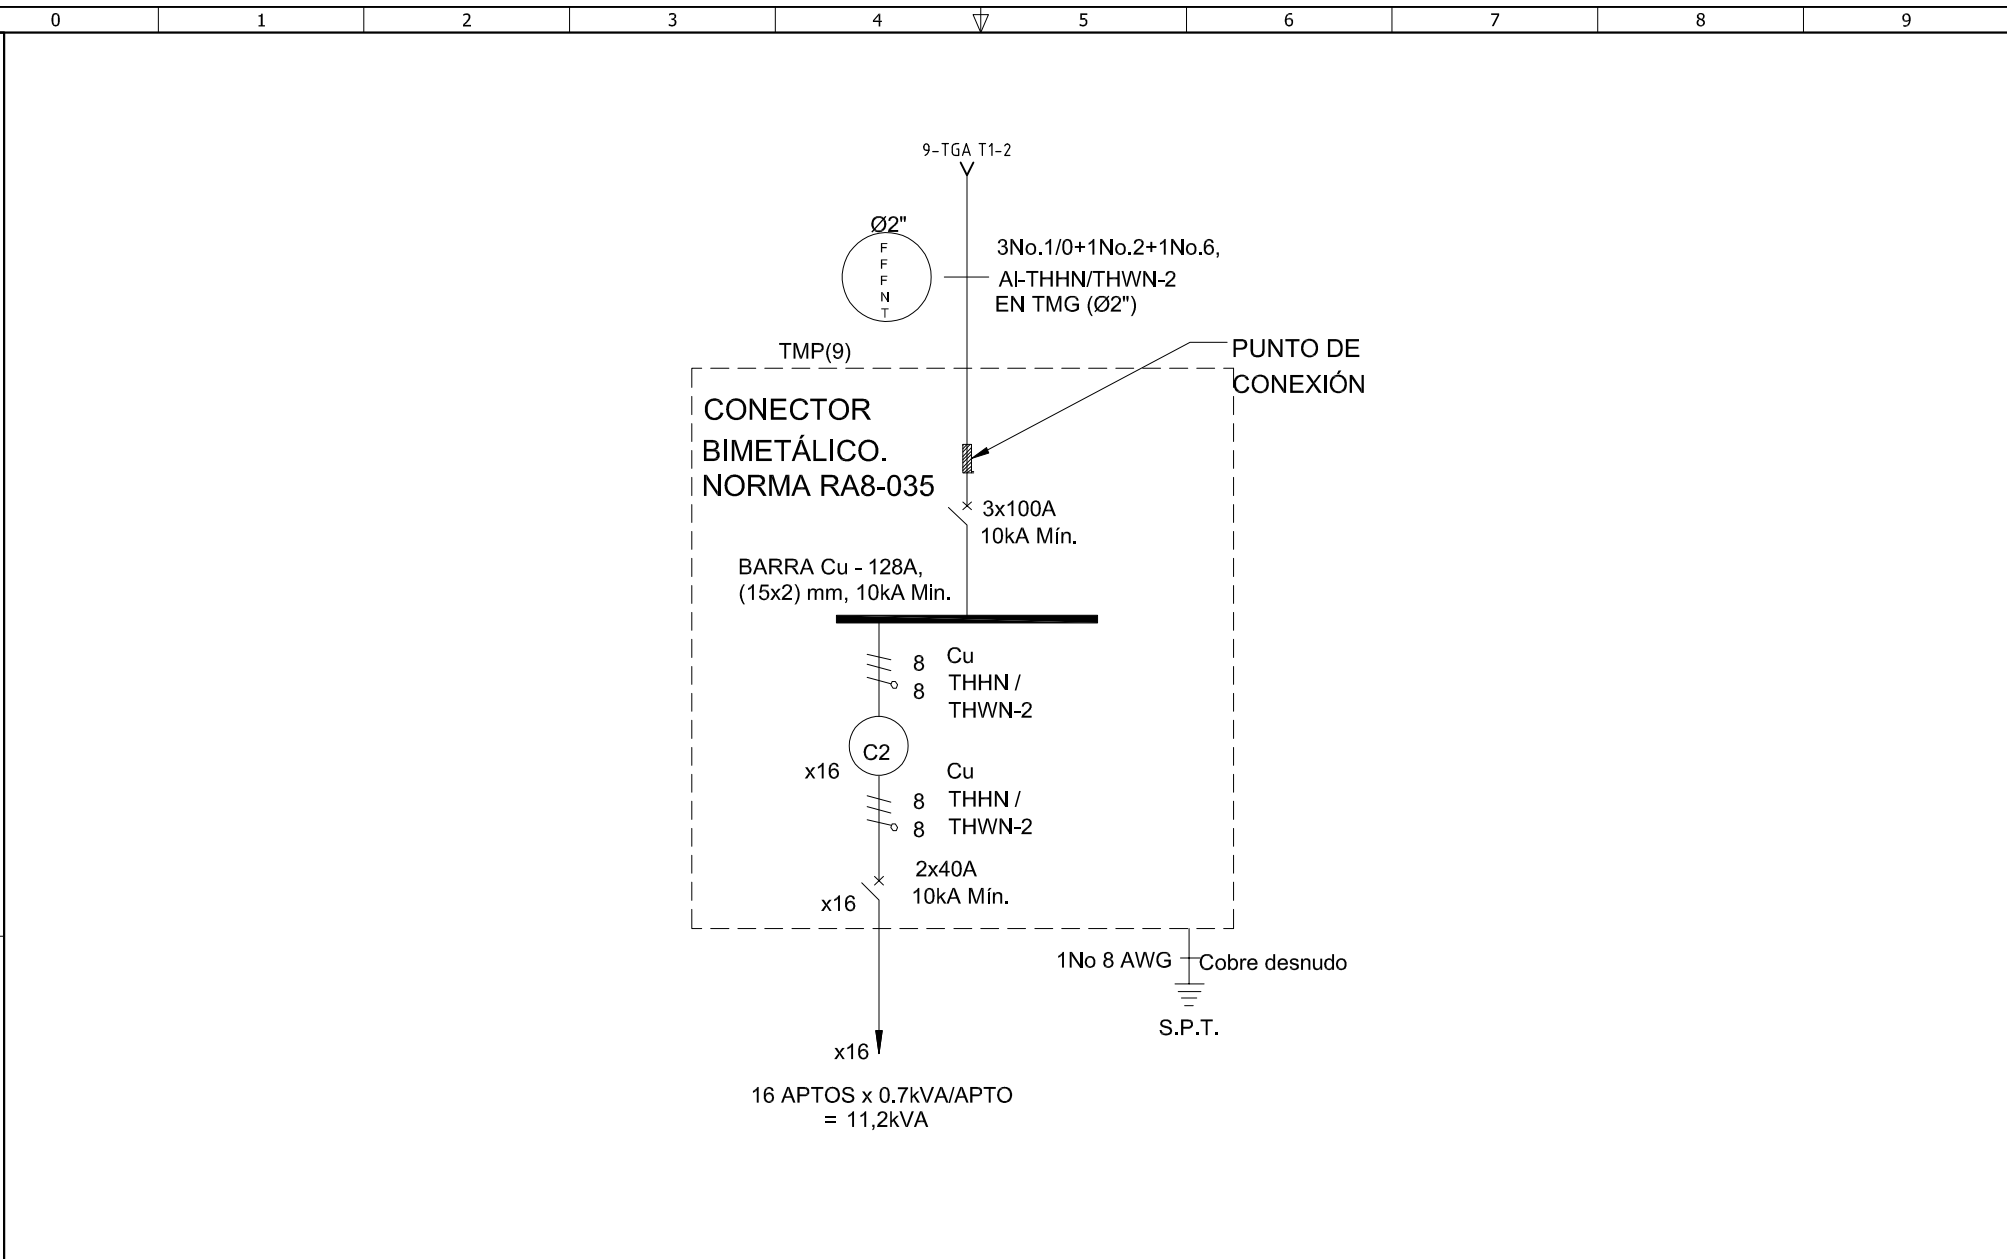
| 0 | 1 | 2 | 3 | 4 | 5 | 6 | 7 | 8 | 9 |
|---|---|---|---|---|---|---|---|---|---|

9-TGA T1-2

Ø2"
F
F
F
N
T

3No.1/0+1No.2+1No.6,
Al-THHN/THWN-2
EN TMG (Ø2")

TMP(9)

PUNTO DE
CONEXIÓN

CONECTOR
BIMETÁLICO.
NORMA RA8-035

3x100A
10kA Mín.

BARRA Cu - 128A,
(15x2) mm, 10kA Min.

8
8
Cu
THHN /
THWN-2

C2
x16

Cu
8 THHN /
8 THWN-2

2x40A
10kA Mín.
x16

1No 8 AWG
Cobre desnudo
S.P.T.

x16

16 APTOS x 0.7kVA/APTO
= 11,2kVA